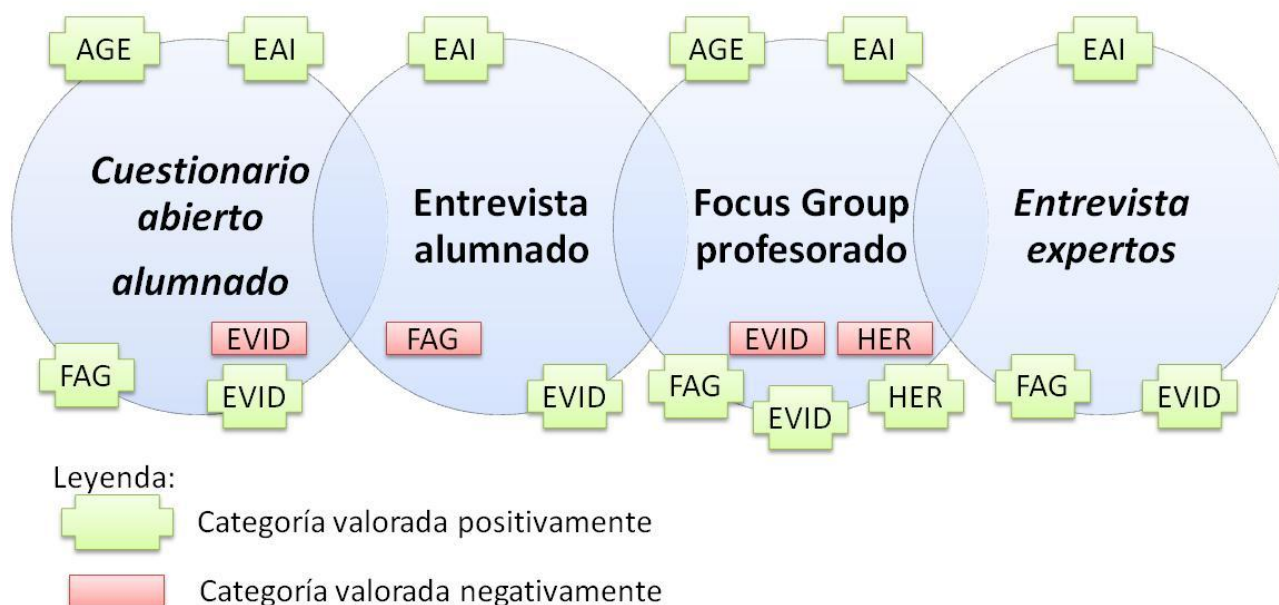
AGE EAI

Cuestionario abierto alumnado

EVID

FAG EVID

EAI

Entrevista alumnado

FAG

EVID

AGE EAI

Focus Group profesorado

EVID HER

FAG EVID HER

EAI

Entrevista expertos

FAG EVID

Leyenda:

Categoría valorada positivamente

Categoría valorada negativamente